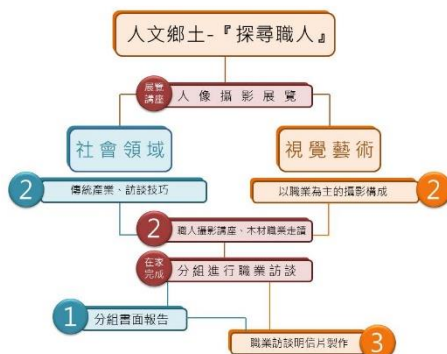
人文鄉土-『探尋職人』

展覽講座 人像攝影展覽

社會領域

視覺藝術

2 傳統產業、訪談技巧

以職業為主的攝影構成 2

2 職人攝影講座、木材職業走讀

在家完成 分組進行職業訪談

1 分組書面報告

職業訪談明信片製作 3